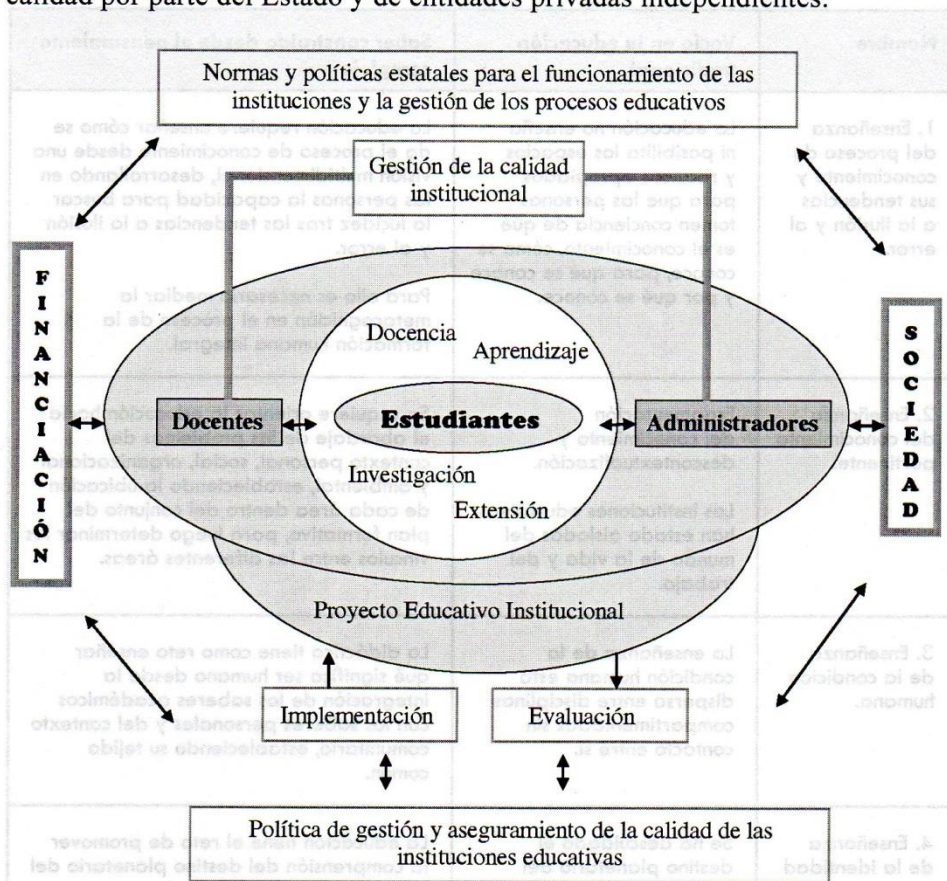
calidad por parte del Estado y de entidades privadas independientes.

Normas y políticas estatales para el funcionamiento de las instituciones y la gestión de los procesos educativos

Gestión de la calidad institucional

F I N A N C I A C I Ó N

S O C I E D A D

Docencia

Aprendizaje

Docentes

Estudiantes

Administradores

Investigación

Extensión

Proyecto Educativo Institucional

Implementación

Evaluación

Política de gestión y aseguramiento de la calidad de las instituciones educativas